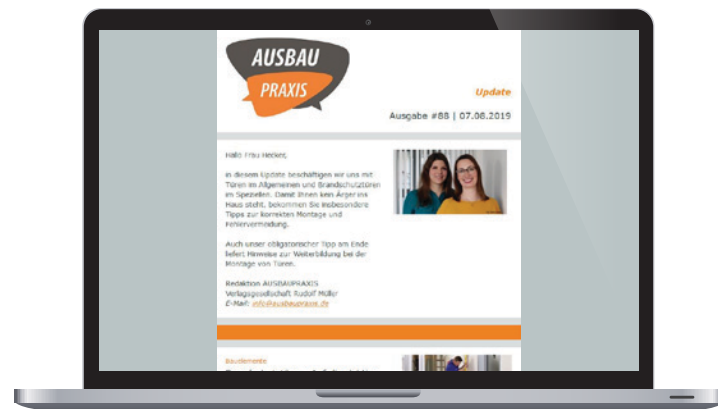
AUSBAU
PRAXIS

Update

Ausgabe #88 | 07.08.2019

Hallo Frau Hecker,

in diesem Update beschäftigen wir uns mit Türen im Allgemeinen und Brandschutztüren im Speziellen. Damit Ihnen kein Ärger ins Haus steht, bekommen Sie insbesondere Tipps zur korrekten Montage und Fehlervermeidung.

Auch unser obligatorischer Tipp am Ende liefert Hinweise zur Weiterbildung bei der Montage von Türen.

Redaktion AUSBAUPRAXIS
Verlagsgesellschaft Rudolf Müller
E-Mail: info@ausbaupraxis.de

Bauelemente
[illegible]